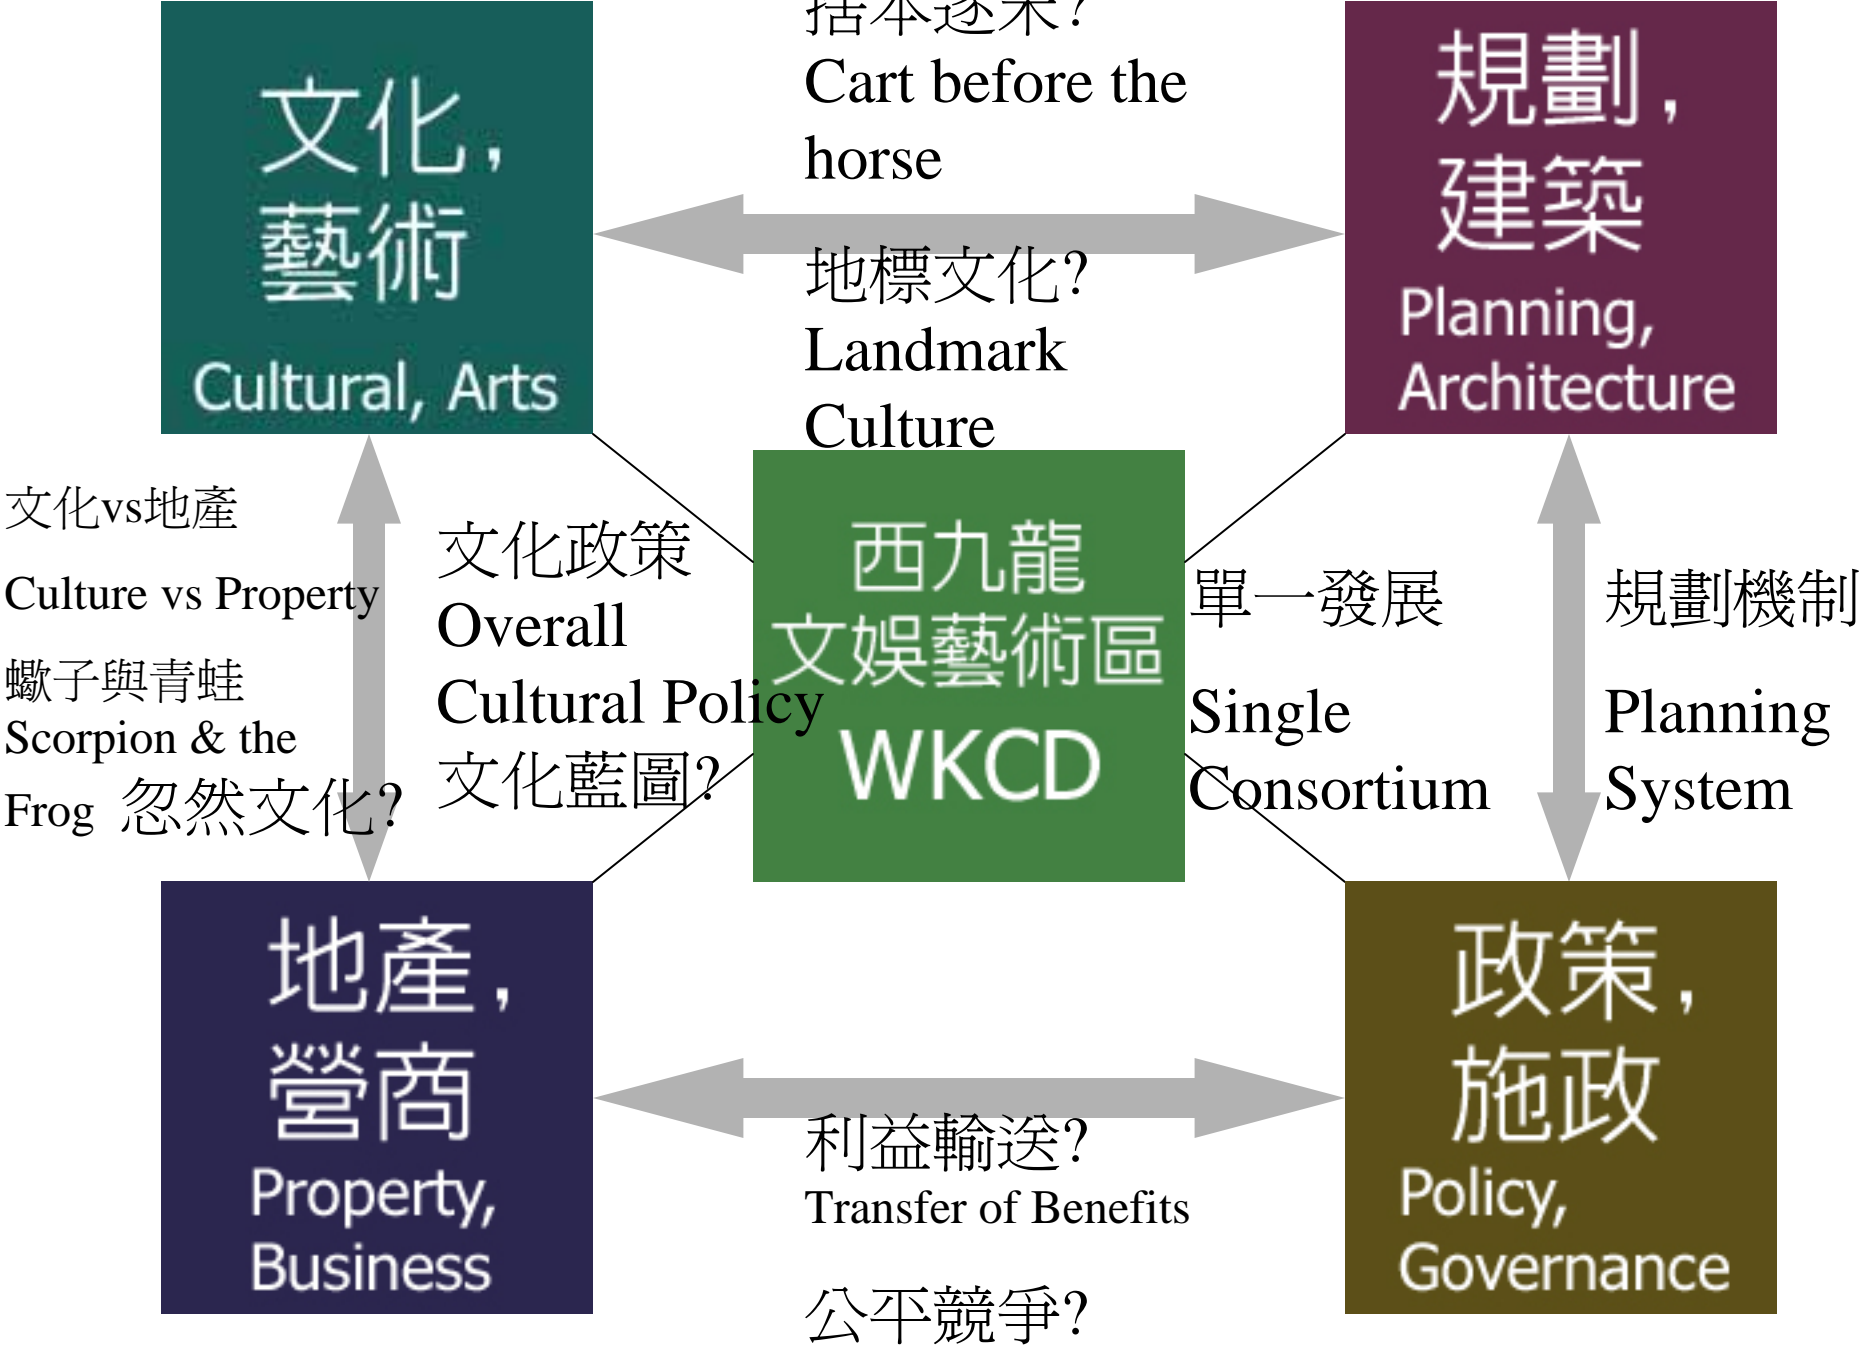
文化，藝術
Cultural, Arts

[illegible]?
Cart before the horse

規劃，建築
Planning, Architecture

地標文化?
Landmark Culture

文化vs地產
Culture vs Property
蠍子與青蛙
Scorpion & the Frog 忽然文化?

文化政策
Overall Cultural Policy
文化藍圖?

西九龍文娛藝術區
WKCD

單一發展
Single Consortium

規劃機制
Planning System

地產，營商
Property, Business

利益輸送?
Transfer of Benefits
公平競爭?

政策，施政
Policy, Governance